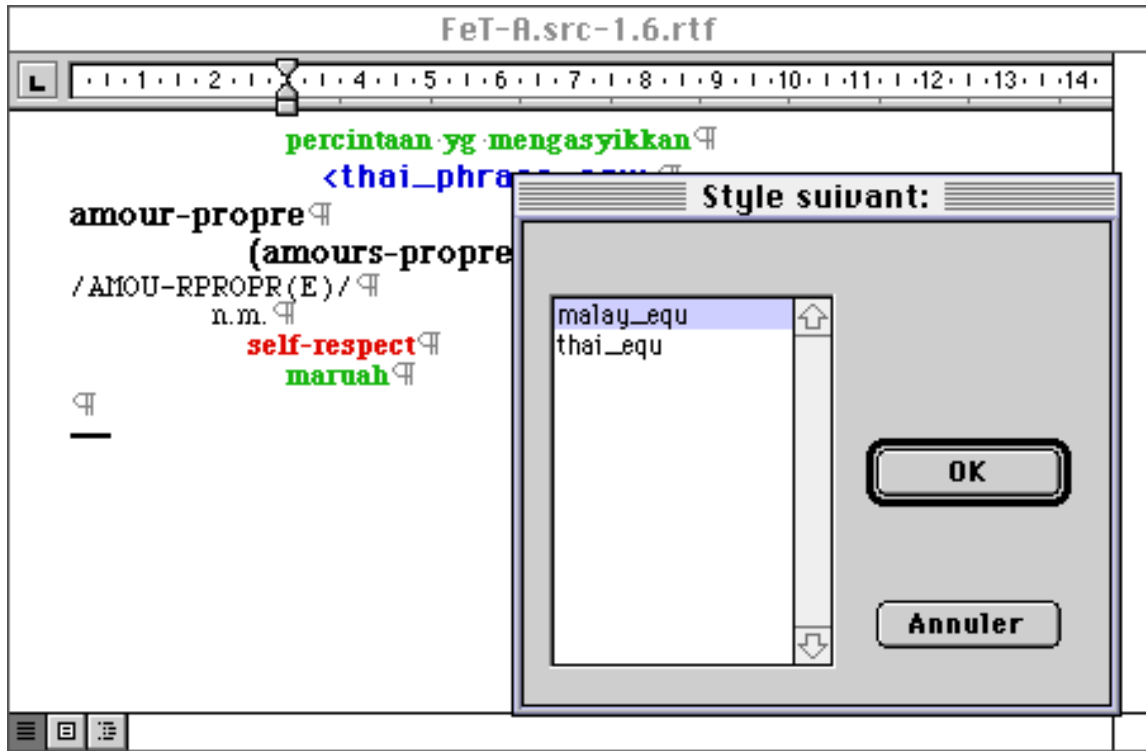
FeT-A.src-1.6.rtf

L 1 2 3 4 5 6 7 8 9 10 11 12 13 14

percintaan·yg·mengasyikkan¶
<thai_phra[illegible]¶
amour-propre¶
(amours-propre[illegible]
/AMOU-RPROPR(E)/¶
n.m.¶
self-respect¶
maruah¶
¶

Style suivant:

malay_equ
thai_equ

OK

Annuler